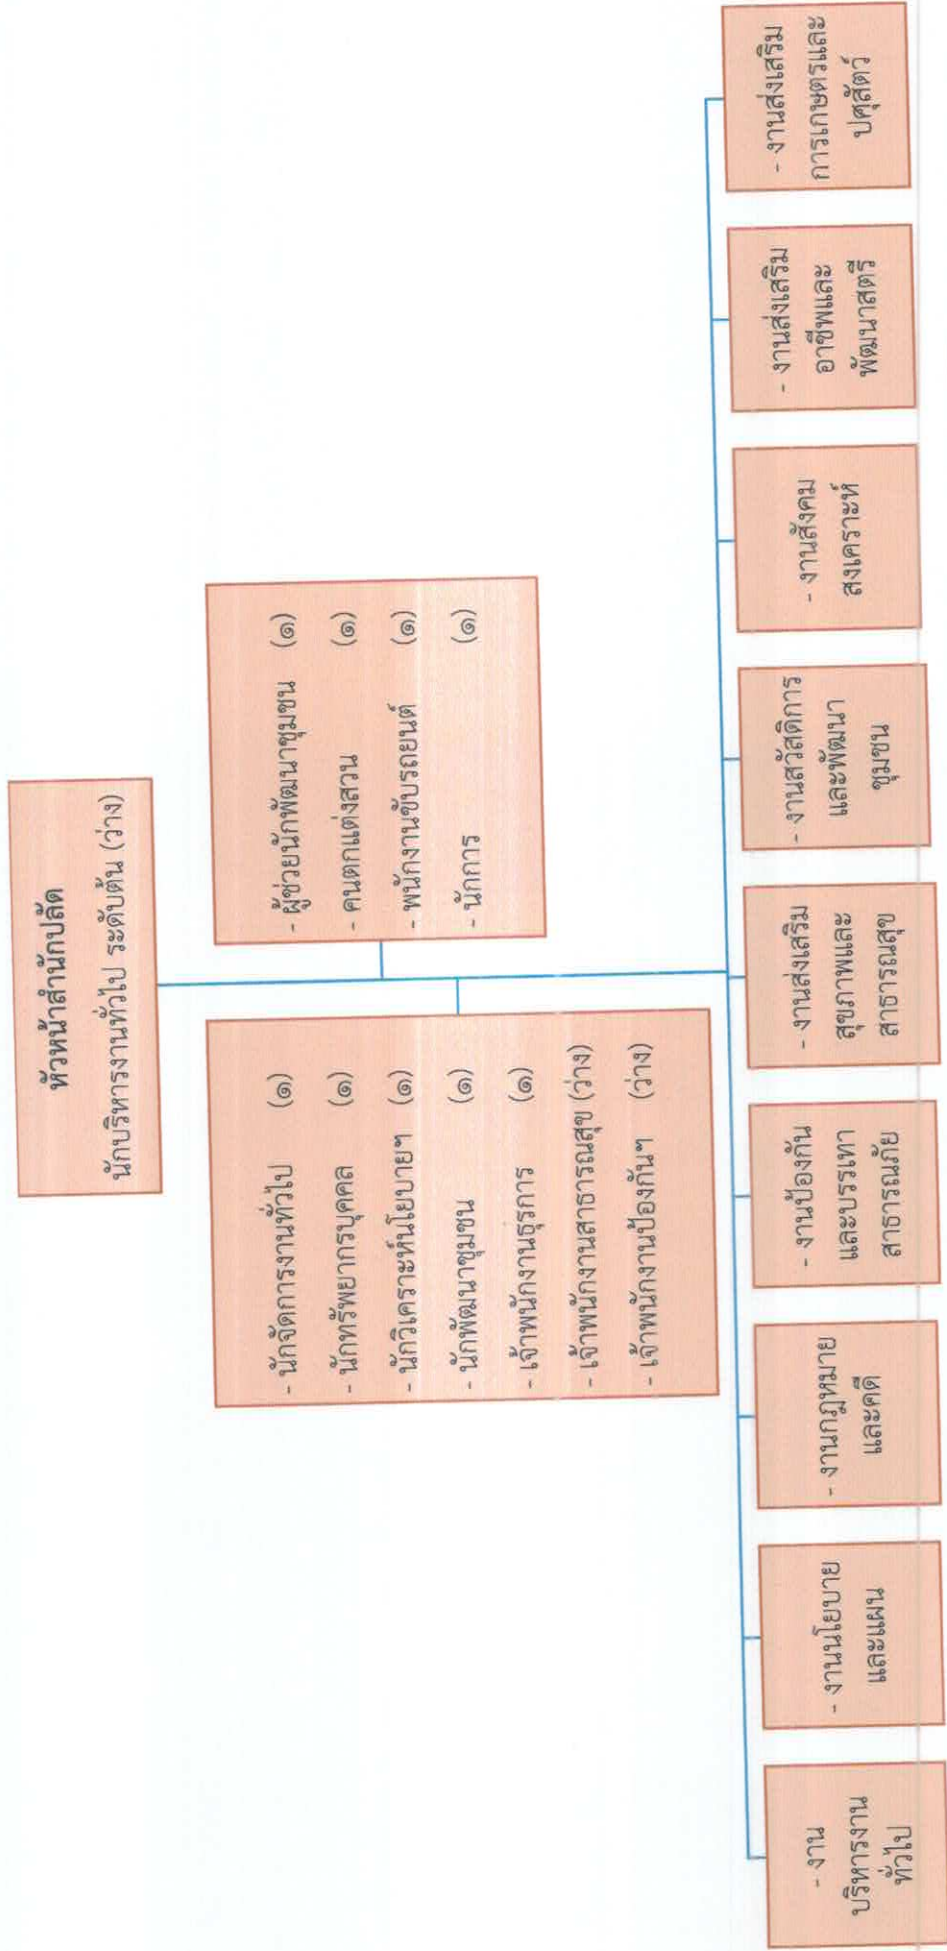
หัวหน้าสำนักปลัด
นักบริหารงานทั่วไป ระดับต้น (ว่าง)

- นักจัดการงานทั่วไป (๑)
- นักทรัพยากรบุคคล (๑)
- นักวิเคราะห์นโยบายฯ (๑)
- นักพัฒนาชุมชน (๑)
- เจ้าพนักงานธุรการ (๑)
- เจ้าพนักงานสาธารณสุข (ว่าง)
- เจ้าพนักงานป้องกันฯ (ว่าง)

- ผู้ช่วยนักพัฒนาชุมชน (๑)
- คนตกแต่งสวน (๑)
- พนักงานขับรถยนต์ (๑)
- นักการ (๑)

- งานบริหารงานทั่วไป

- งานนโยบายและแผน

- งานกฎหมายและคดี

- งานป้องกันและบรรเทาสาธารณภัย

- งานส่งเสริมสุขภาพและสาธารณสุข

- งานสวัสดิการและพัฒนาชุมชน

- งานสังคมสงเคราะห์

- งานส่งเสริมอาชีพและพัฒนาสตรี

- งานส่งเสริมการเกษตรและปศุสัตว์